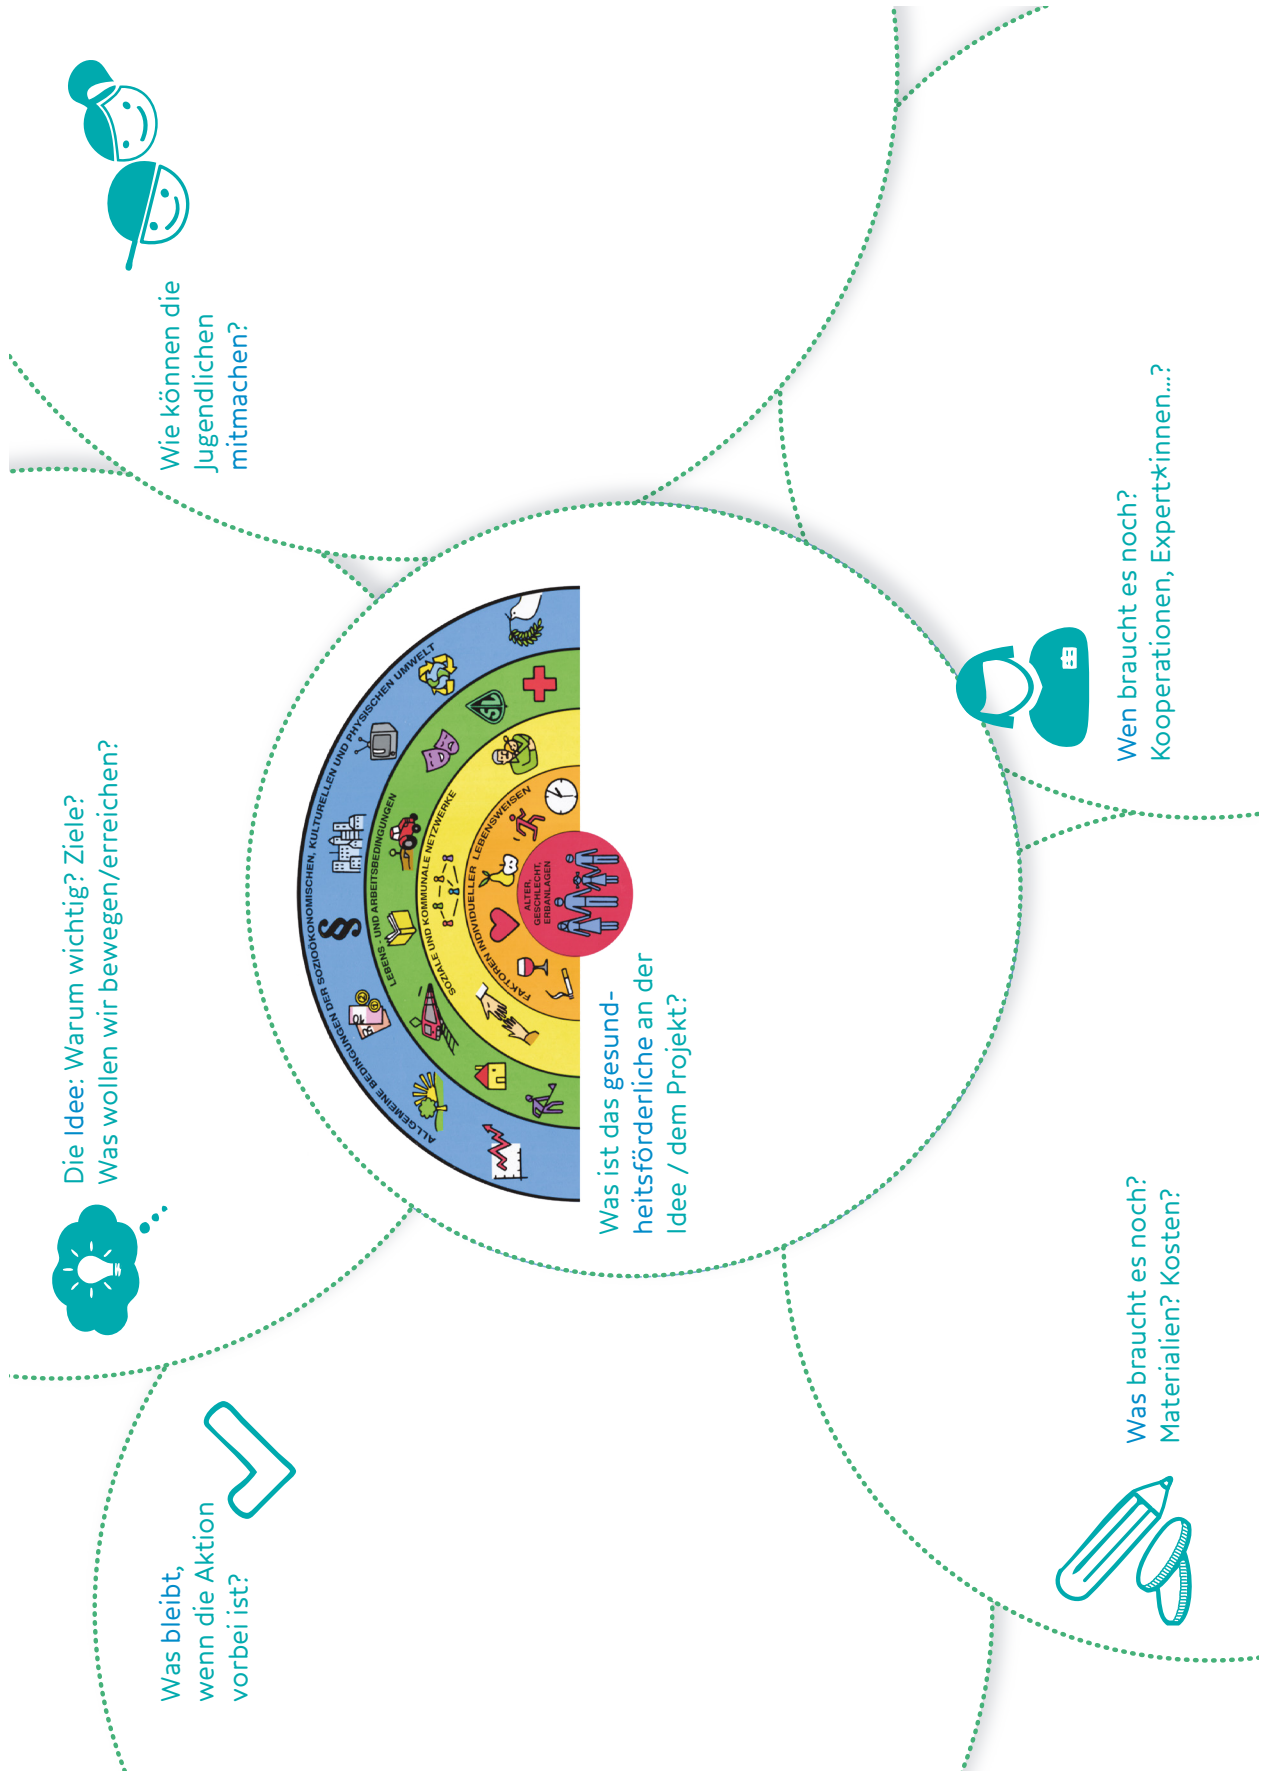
Wie können die Jugendlichen mitmachen?

Die Idee: Warum wichtig? Ziele? Was wollen wir bewegen/erreichen?

ALLGEMEINE BEDINGUNGEN DER SOZIOÖKONOMISCHEN, KULTURELLEN UND PHYSISCHEN UMWELT

LEBENS- UND ARBEITSBEDINGUNGEN

SOZIALE UND KOMMUNALE NETZWERKE

FAKTOREN INDIVIDUELLER LEBENSWEISEN

ALTER, GESCHLECHT, ERBANLAGEN

Was ist das gesundheitsförderliche an der Idee / dem Projekt?

Wen braucht es noch? Kooperationen, Expert*innen...?

Was bleibt, wenn die Aktion vorbei ist?

Was braucht es noch? Materialien? Kosten?